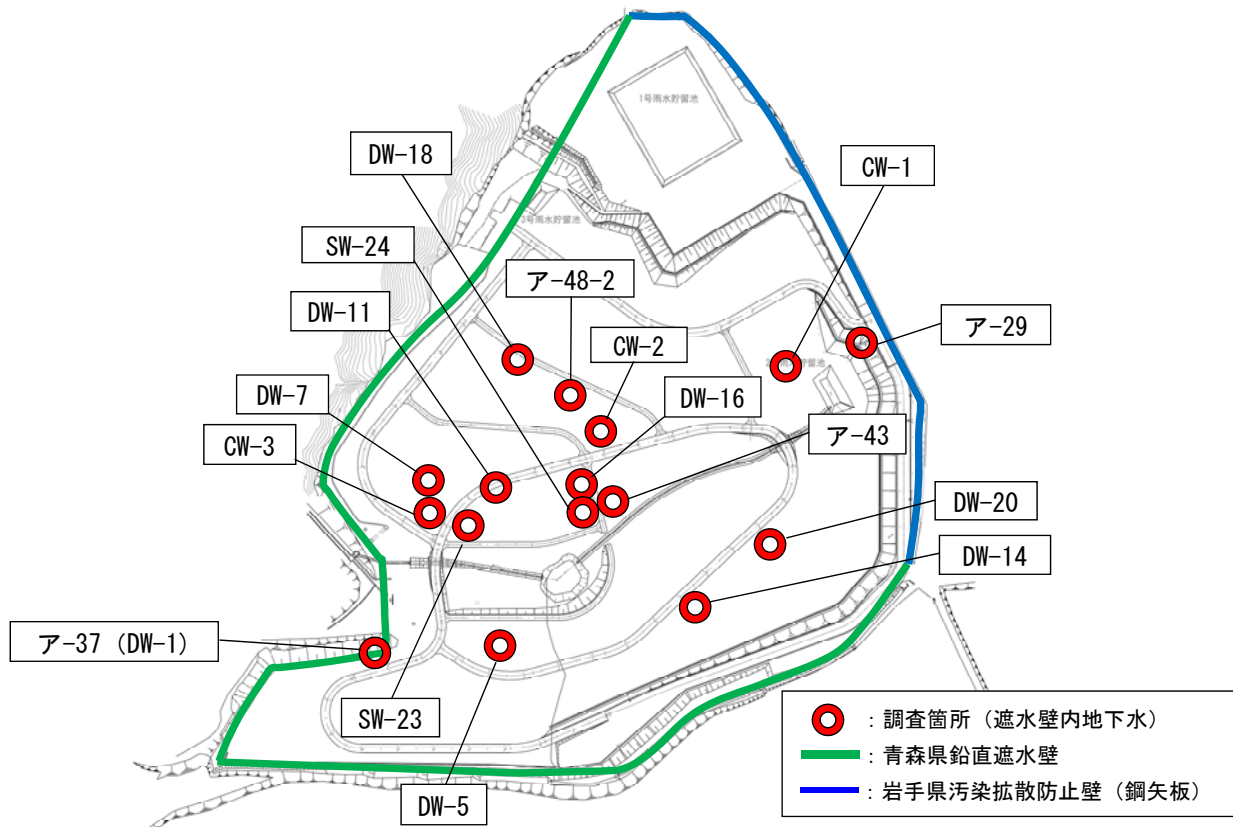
1号雨水貯留池

3号雨水貯留池

DW-18

CW-1

SW-24

ア-48-2

DW-11

CW-2

ア-29

DW-7

DW-16

ア-43

CW-3

DW-20

DW-14

ア-37（DW-1）

SW-23

DW-5

：調査箇所（遮水壁内地下水）

：青森県鉛直遮水壁

：岩手県汚染拡散防止壁（鋼矢板）